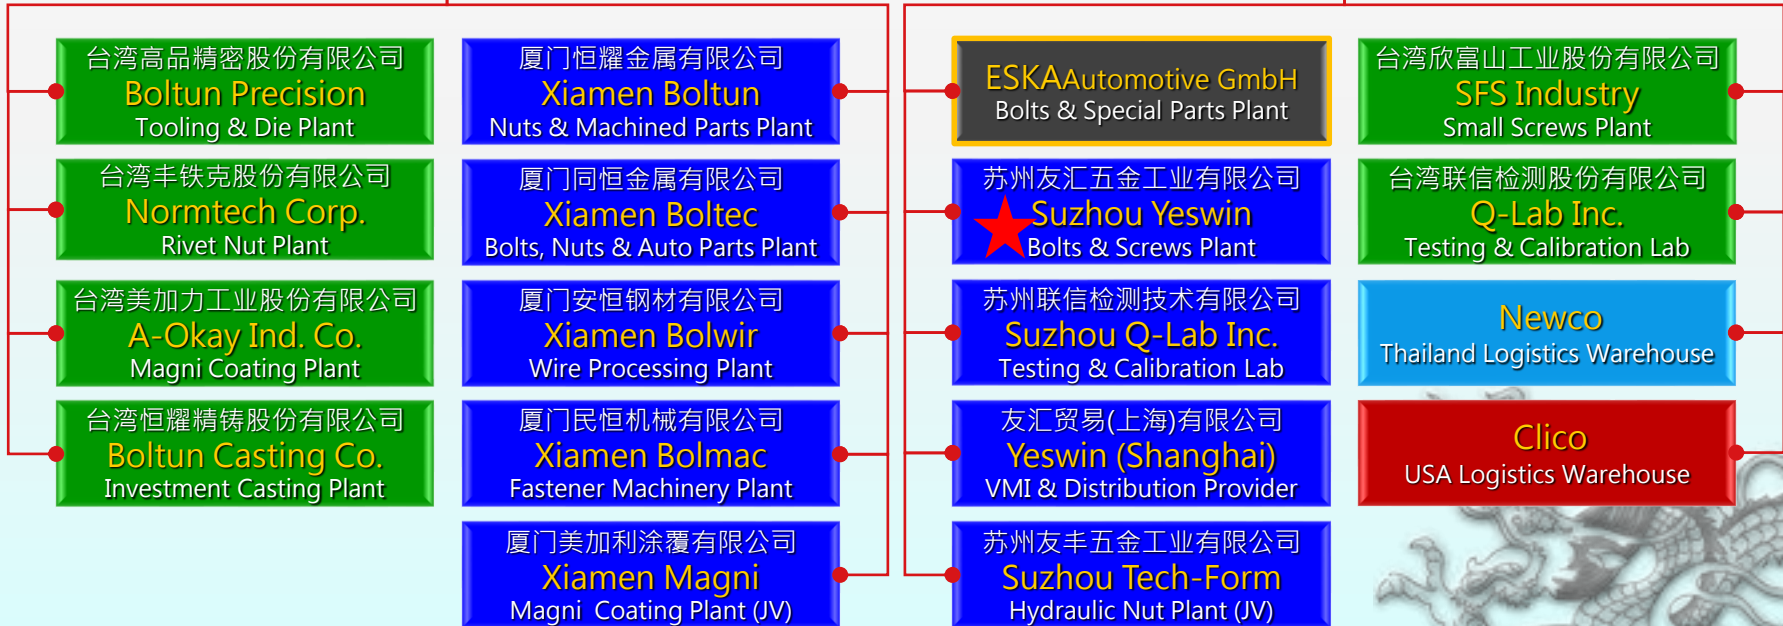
台湾高品精密股份有限公司
Boltun Precision
Tooling & Die Plant

台湾丰铁克股份有限公司
Normtech Corp.
Rivet Nut Plant

台湾美加力工业股份有限公司
A-Okay Ind. Co.
Magni Coating Plant

台湾恒耀精铸股份有限公司
Boltun Casting Co.
Investment Casting Plant

厦门恒耀金属有限公司
Xiamen Boltun
Nuts & Machined Parts Plant

厦门同恒金属有限公司
Xiamen Boltec
Bolts, Nuts & Auto Parts Plant

厦门安恒钢材有限公司
Xiamen Bolwir
Wire Processing Plant

厦门民恒机械有限公司
Xiamen Bolmac
Fastener Machinery Plant

厦门美加利涂覆有限公司
Xiamen Magni
Magni Coating Plant (JV)

ESKAAutomotive GmbH
Bolts & Special Parts Plant

苏州友汇五金工业有限公司
Suzhou Yeswin
Bolts & Screws Plant

苏州联信检测技术有限公司
Suzhou Q-Lab Inc.
Testing & Calibration Lab

友汇贸易(上海)有限公司
Yeswin (Shanghai)
VMI & Distribution Provider

苏州友丰五金工业有限公司
Suzhou Tech-Form
Hydraulic Nut Plant (JV)

台湾欣富山工业股份有限公司
SFS Industry
Small Screws Plant

台湾联信检测股份有限公司
Q-Lab Inc.
Testing & Calibration Lab

Newco
Thailand Logistics Warehouse

Clico
USA Logistics Warehouse